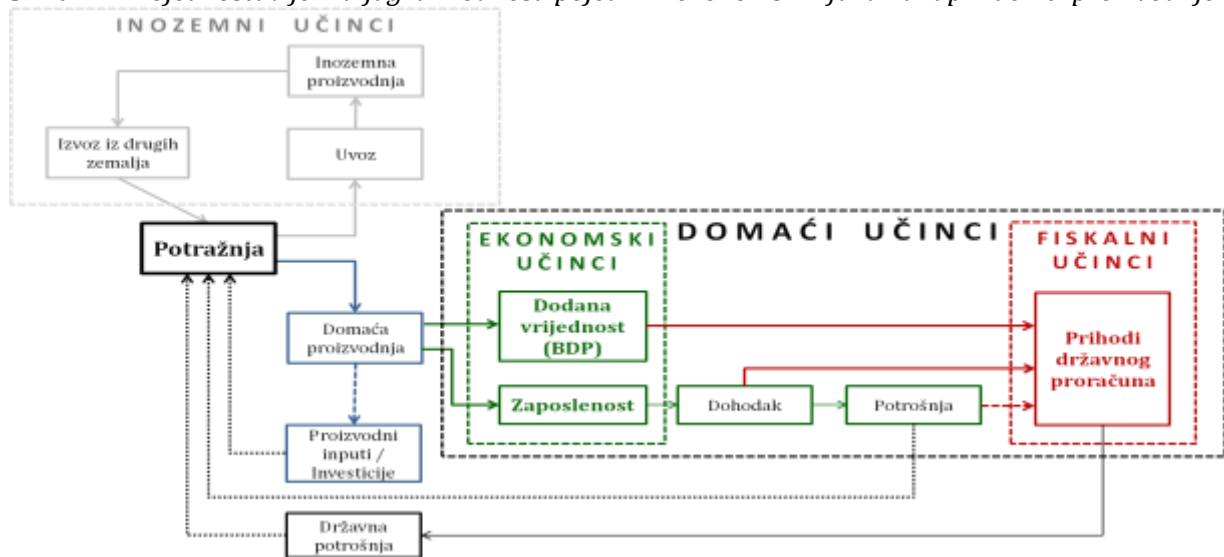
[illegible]

INOZEMNI UČINCI

Inozemna proizvodnja

Izvoz iz drugih zemalja

Uvoz

Potražnja

DOMAĆI UČINCI

EKONOMSKI UČINCI

FISKALNI UČINCI

Domaća proizvodnja

Dodana vrijednost (BDP)

Prihodi državnog proračuna

Zaposlenost

Dohodak

Potrošnja

Proizvodni inputi / Investicije

Državna potrošnja